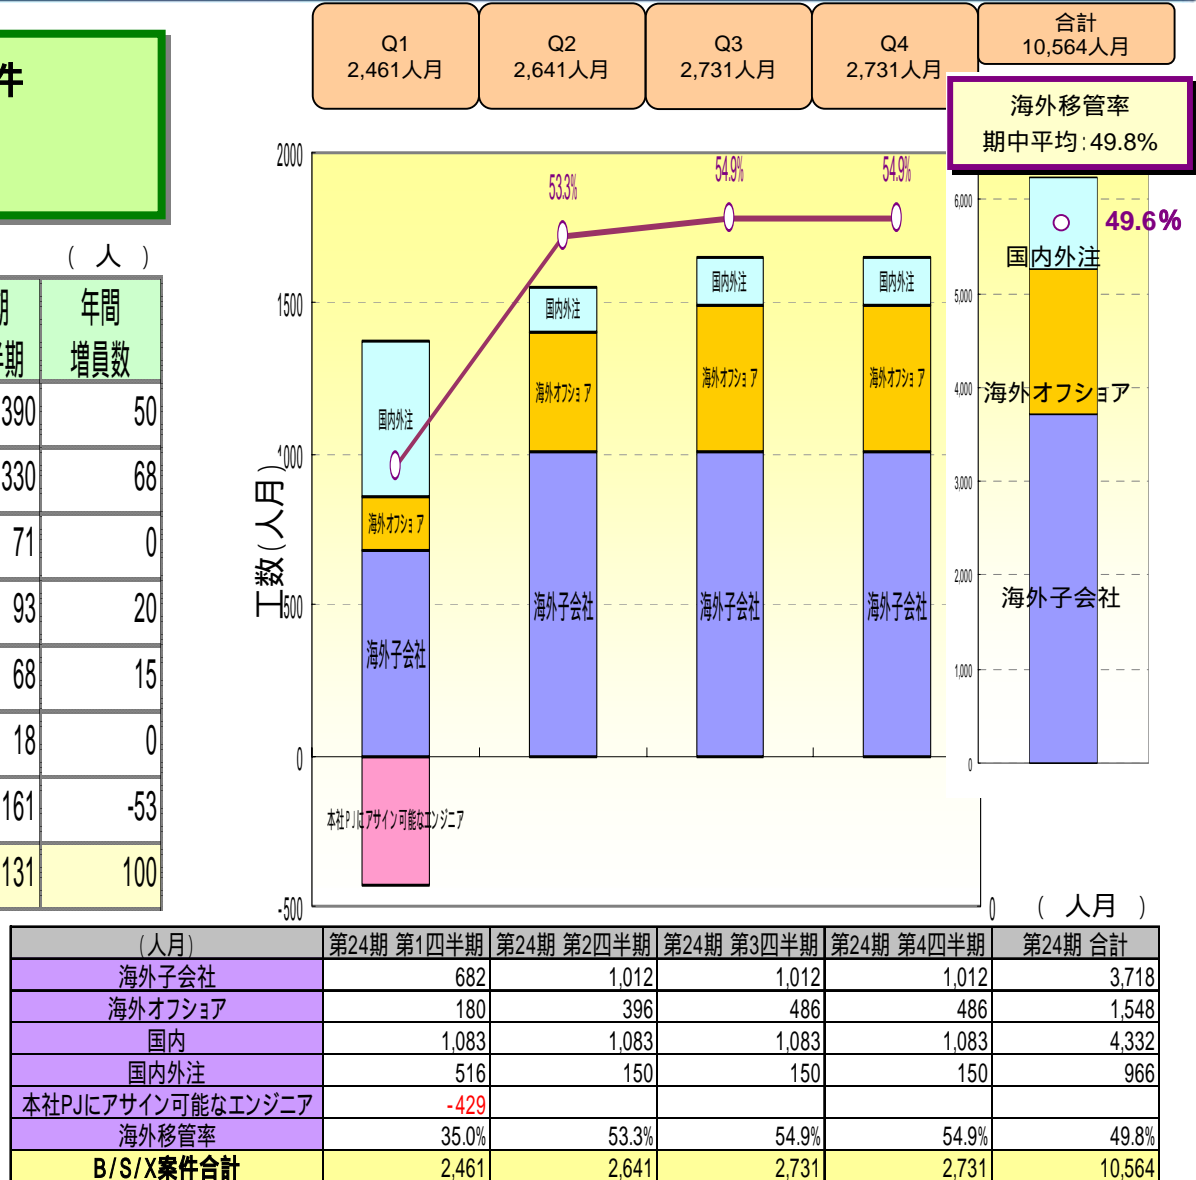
牛

（ 人 ）

| 期 半期 | 年間 増員数 |
|---|---|
| 390 | 50 |
| 330 | 68 |
| 71 | 0 |
| 93 | 20 |
| 68 | 15 |
| 18 | 0 |
| 161 | -53 |
| 131 | 100 |

Q1 2,461人月

Q2 2,641人月

Q3 2,731人月

Q4 2,731人月

合計 10,564人月

海外移管率 期中平均：49.8%

2000
1500
1000
500
0
-500

工数（人月）

53.3%
54.9%
54.9%

国内外注
海外オフショア
海外子会社
本社PJにアサイン可能なエンジニア

国内外注
海外オフショア
海外子会社

国内外注
海外オフショア
海外子会社

国内外注
海外オフショア
海外子会社

6,000
5,000
4,000
3,000
2,000
1,000
0

49.6%
国内外注
海外オフショア
海外子会社

0 （ 人月 ）

| （人月） | 第24期 第1四半期 | 第24期 第2四半期 | 第24期 第3四半期 | 第24期 第4四半期 | 第24期 合計 |
|---|---|---|---|---|---|
| 海外子会社 | 682 | 1,012 | 1,012 | 1,012 | 3,718 |
| 海外オフショア | 180 | 396 | 486 | 486 | 1,548 |
| 国内 | 1,083 | 1,083 | 1,083 | 1,083 | 4,332 |
| 国内外注 | 516 | 150 | 150 | 150 | 966 |
| 本社PJにアサイン可能なエンジニア | -429 | | | | |
| 海外移管率 | 35.0% | 53.3% | 54.9% | 54.9% | 49.8% |
| B/S/X案件合計 | 2,461 | 2,641 | 2,731 | 2,731 | 10,564 |